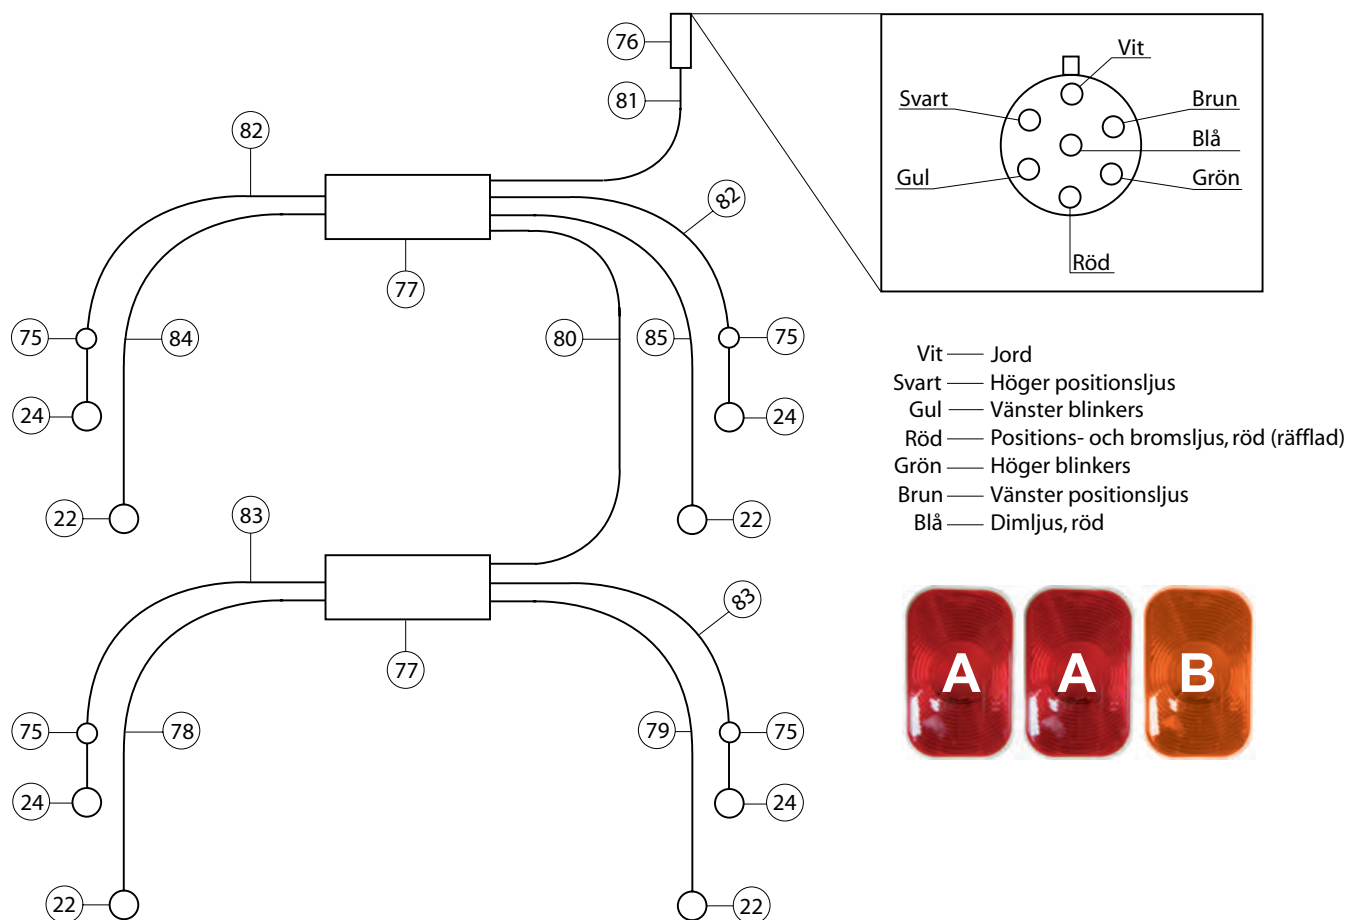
76
81
82
82
77
75
84
80
85
75
24
24
22
22
83
83
77
75
78
79
75
24
24
22
22

Vit
Svart
Brun
Blå
Gul
Grön
Röd

Vit — Jord
Svart — Höger positionsljus
Gul — Vänster blinkers
Röd — Positions- och bromsljus, röd (räfflad)
Grön — Höger blinkers
Brun — Vänster positionsljus
Blå — Dimljus, röd

A
A
B